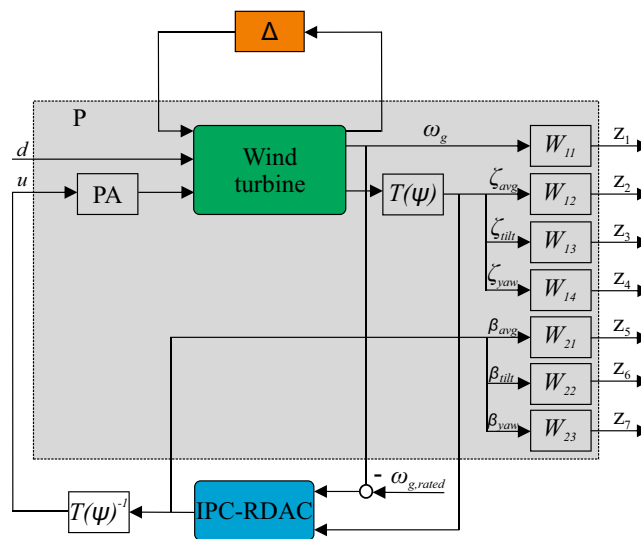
$\Delta$

P

$d$

$u$

PA

Wind turbine

$\omega_g$

$T(\psi)$

$W_{11}$

$z_1$

$\zeta_{avg}$

$W_{12}$

$z_2$

$\zeta_{tilt}$

$W_{13}$

$z_3$

$\zeta_{yaw}$

$W_{14}$

$z_4$

$\beta_{avg}$

$W_{21}$

$z_5$

$\beta_{tilt}$

$W_{22}$

$z_6$

$\beta_{yaw}$

$W_{23}$

$z_7$

$-$ $\omega_{g,rated}$

$T(\psi)^{-1}$

IPC-RDAC